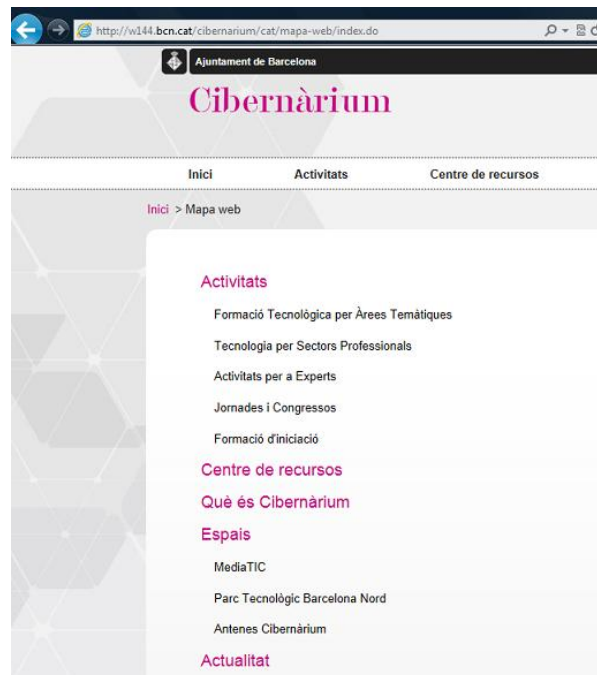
http://w144.bcn.cat/cibernarium/cat/mapa-web/index.do

Ajuntament de Barcelona

Cibernàrium

Inici Activitats Centre de recursos

Inici > Mapa web

Activitats

Formació Tecnològica per Àrees Temàtiques

Tecnologia per Sectors Professionals

Activitats per a Experts

Jornades i Congressos

Formació d'iniciació

Centre de recursos

Què és Cibernàrium

Espais

MediaTIC

Parc Tecnològic Barcelona Nord

Antenes Cibernàrium

Actualitat